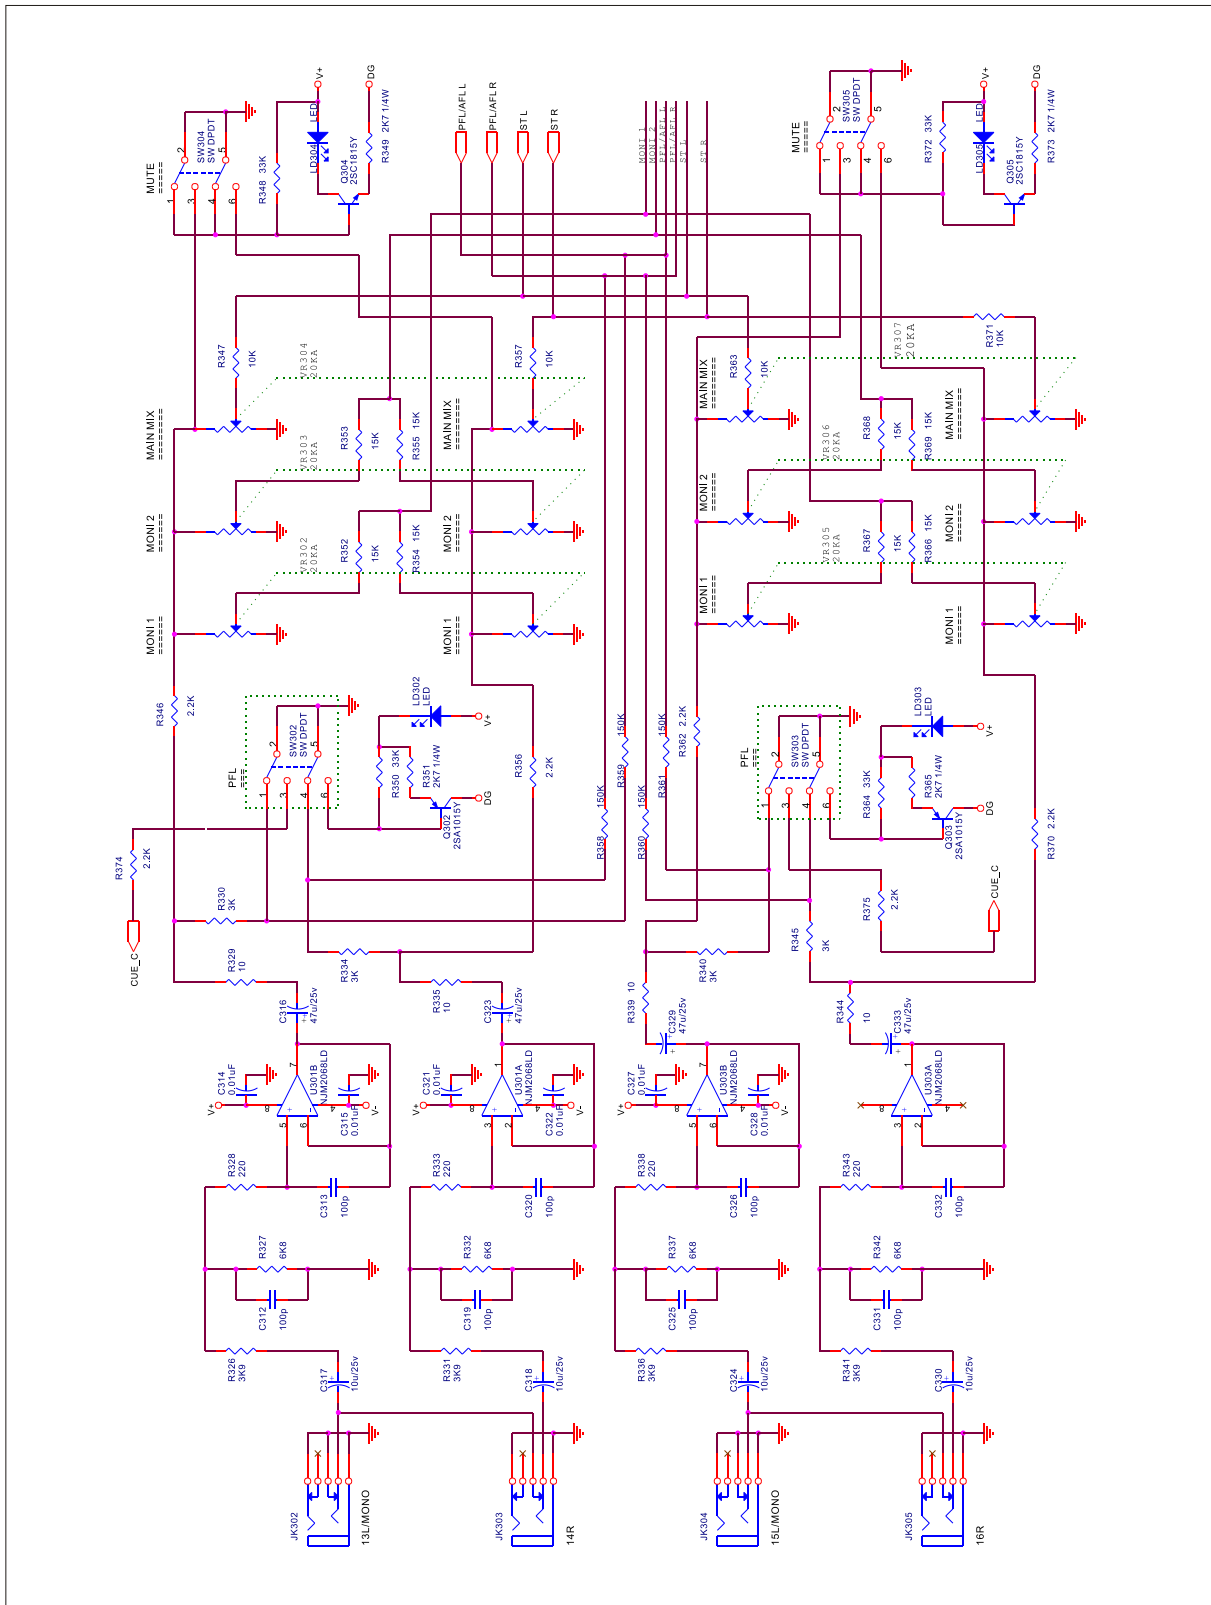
MUTE
SW304
SW DPDT
1 2 3 4 5 6
R348 33K
LD304 LED
Q304 2SC1815Y
R349 2K7 1/4W
V+
DG
PFL/AFL L
PFL/AFL R
ST L
ST R
MONI 1
MONI 2
PFL/AFL L
PFL/AFL R
ST L
ST R
MUTE
SW305
SW DPDT
1 2 3 4 5 6
R372 33K
LD305 LED
Q305 2SC1815Y
R373 2K7 1/4W
V+
DG
R347 10K
VR304 20KA
R357 10K
R363 10K
VR307 20KA
R371 10K
MAIN MIX
MAIN MIX
MAIN MIX
MAIN MIX
R353 15K
R355 15K
VR303 20KA
R368 15K
R369 15K
VR306 20KA
MONI 2
MONI 2
MONI 2
MONI 2
R352 15K
R354 15K
VR302 20KA
R367 15K
R366 15K
VR305 20KA
MONI 1
MONI 1
MONI 1
MONI 1
R346 2.2K
PFL
SW302
SW DPDT
LD302 LED
V+
R350 33K
R351 2K7 1/4W
Q302 2SA1015Y
DG
R356 2.2K
R359 150K
R358 150K
R361 150K
R360 150K
R362 2.2K
PFL
SW303
SW DPDT
LD303 LED
V+
R364 33K
R365 2K7 1/4W
Q303 2SA1015Y
DG
R370 2.2K
R374 2.2K
CUE_C
R330 3K
R334 3K
R375 2.2K
CUE_C
R345 3K
R340 3K
R329 10
R335 10
R339 10
R344 10
C316 47u/25v
C323 47u/25v
C329 47u/25v
C333 47u/25v
C314 0.01uF
U301B NJM2068LD
C315 0.01uF
V+
V-
C321 0.01uF
U301A NJM2068LD
C322 0.01uF
V+
V-
C327 0.01uF
U303B NJM2068LD
C328 0.01uF
V+
V-
U303A NJM2068LD
R328 220
C313 100p
R333 220
C320 100p
R338 220
C326 100p
R343 220
C332 100p
R327 6K8
C312 100p
R332 6K8
C319 100p
R337 6K8
C325 100p
R342 6K8
C331 100p
R326 3K9
C317 10u/25v
R331 3K9
C318 10u/25v
R336 3K9
C324 10u/25v
R341 3K9
C330 10u/25v
JK302
13L/MONO
JK303
14R
JK304
15L/MONO
JK305
16R